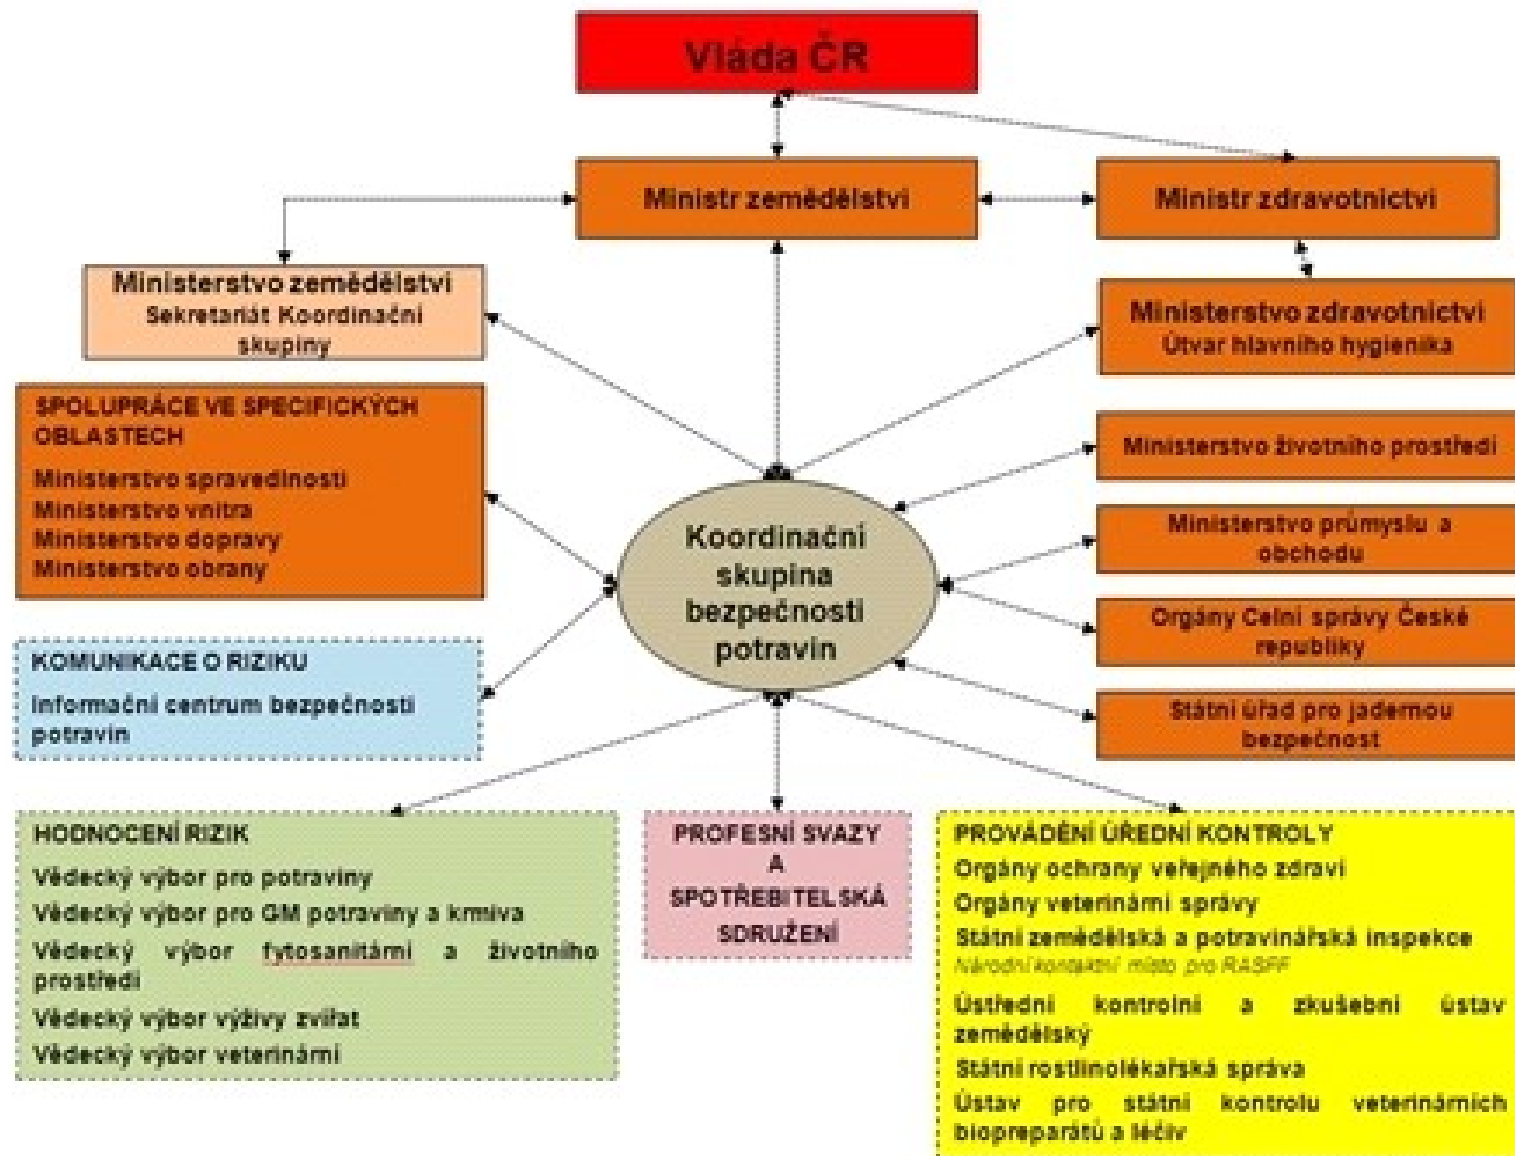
Vláda ČR

Ministr zemědělství

Ministr zdravotnictví

Ministerstvo zemědělství
Sekretariát Koordinační skupiny

Ministerstvo zdravotnictví
Útvar hlavního hygienika

SPOLUPRÁCE VE SPECIFICKÝCH OBLASTECH
Ministerstvo spravedlnosti
Ministerstvo vnitra
Ministerstvo dopravy
Ministerstvo obrany

Ministerstvo životního prostředí

Ministerstvo průmyslu a obchodu

Koordinační skupina bezpečnosti potravin

Orgány Celní správy České republiky

KOMUNIKACE O RIZIKU
Informační centrum bezpečnosti potravin

Státní úřad pro jadernou bezpečnost

HODNOCENÍ RIZIK
Vědecký výbor pro potraviny
Vědecký výbor pro GM potraviny a krmiva
Vědecký výbor fytosanitární a životního prostředí
Vědecký výbor výživy zvířat
Vědecký výbor veterinární

PROFESNÍ SVAZY A SPOTŘEBITELSKÁ SDRUŽENÍ

PROVÁDĚNÍ ÚŘEDNÍ KONTROLY
Orgány ochrany veřejného zdraví
Orgány veterinární správy
Státní zemědělská a potravinářská inspekce
Národní kontaktní místo pro RASFF
Ústřední kontrolní a zkušební ústav zemědělský
Státní rostlinolékařská správa
Ústav pro státní kontrolu veterinárních biopreparátů a léčiv